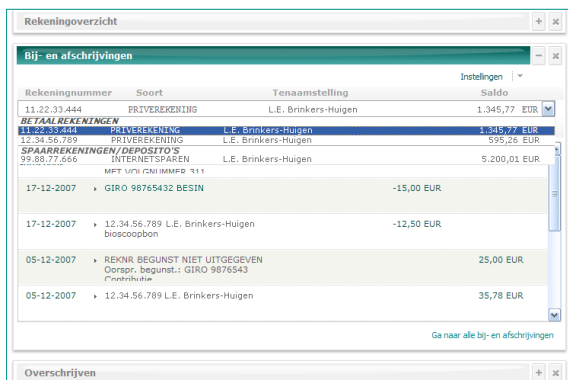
Rekeningoverzicht

Bij- en afschrijvingen

Instellingen

| Rekeningnummer | Soort | Tenaamstelling | Saldo |
|---|---|---|---|
| 11.22.33.444 | PRIVEREKENING | L.E. Brinkers-Huigen | 1.345,77 EUR |

BETAALREKENINGEN

| | | | |
|---|---|---|---|
| 11.22.33.444 | PRIVEREKENING | L.E. Brinkers-Huigen | 1.345,77 EUR |
| 12.34.56.789 | PRIVEREKENING | L.E. Brinkers-Huigen | 595,26 EUR |

SPAARREKENINGEN/DEPOSITO'S

| | | | |
|---|---|---|---|
| 99.88.77.666 | INTERNETSPAREN | L.E. Brinkers-Huigen | 5.200,01 EUR |

MET VOLGNUMMER 311

| | | |
|---|---|---|
| 17-12-2007 | GIRO 98765432 BESIN | -15,00 EUR |
| 17-12-2007 | 12.34.56.789 L.E. Brinkers-Huigen bioscoopbon | -12,50 EUR |
| 05-12-2007 | REKNR BEGUNST NIET UITGEGEVEN Oorspr. begunst.: GIRO 9876543 Contributie | 25,00 EUR |
| 05-12-2007 | 12.34.56.789 L.E. Brinkers-Huigen | 35,78 EUR |

Ga naar alle bij- en afschrijvingen

Overschrijven